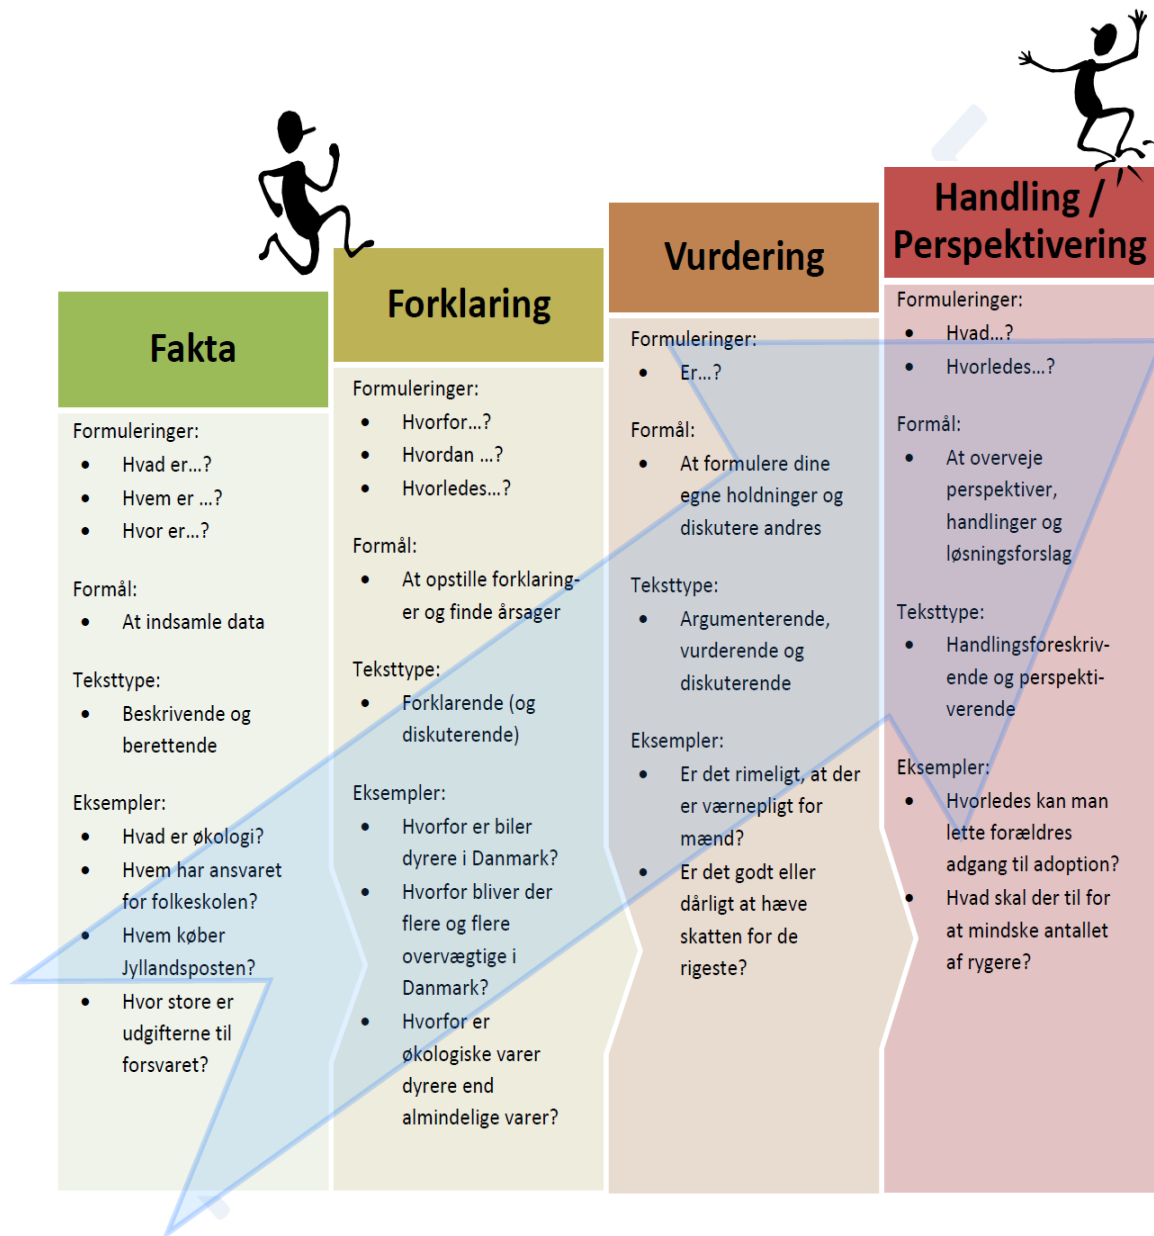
Fakta

Formuleringer:
- Hvad er…?
- Hvem er …?
- Hvor er…?

Formål:
- At indsamle data

Teksttype:
- Beskrivende og berettende

Eksempler:
- Hvad er økologi?
- Hvem har ansvaret for folkeskolen?
- Hvem køber Jyllandsposten?
- Hvor store er udgifterne til forsvaret?

Forklaring

Formuleringer:
- Hvorfor…?
- Hvordan …?
- Hvorledes…?

Formål:
- At opstille forklaringer og finde årsager

Teksttype:
- Forklarende (og diskuterende)

Eksempler:
- Hvorfor er biler dyrere i Danmark?
- Hvorfor bliver der flere og flere overvægtige i Danmark?
- Hvorfor er økologiske varer dyrere end almindelige varer?

Vurdering

Formuleringer:
- Er…?

Formål:
- At formulere dine egne holdninger og diskutere andres

Teksttype:
- Argumenterende, vurderende og diskuterende

Eksempler:
- Er det rimeligt, at der er værnepligt for mænd?
- Er det godt eller dårligt at hæve skatten for de rigeste?

Handling / Perspektivering

Formuleringer:
- Hvad…?
- Hvorledes…?

Formål:
- At overveje perspektiver, handlinger og løsningsforslag

Teksttype:
- Handlingsforeskrivende og perspektiverende

Eksempler:
- Hvorledes kan man lette forældres adgang til adoption?
- Hvad skal der til for at mindske antallet af rygere?